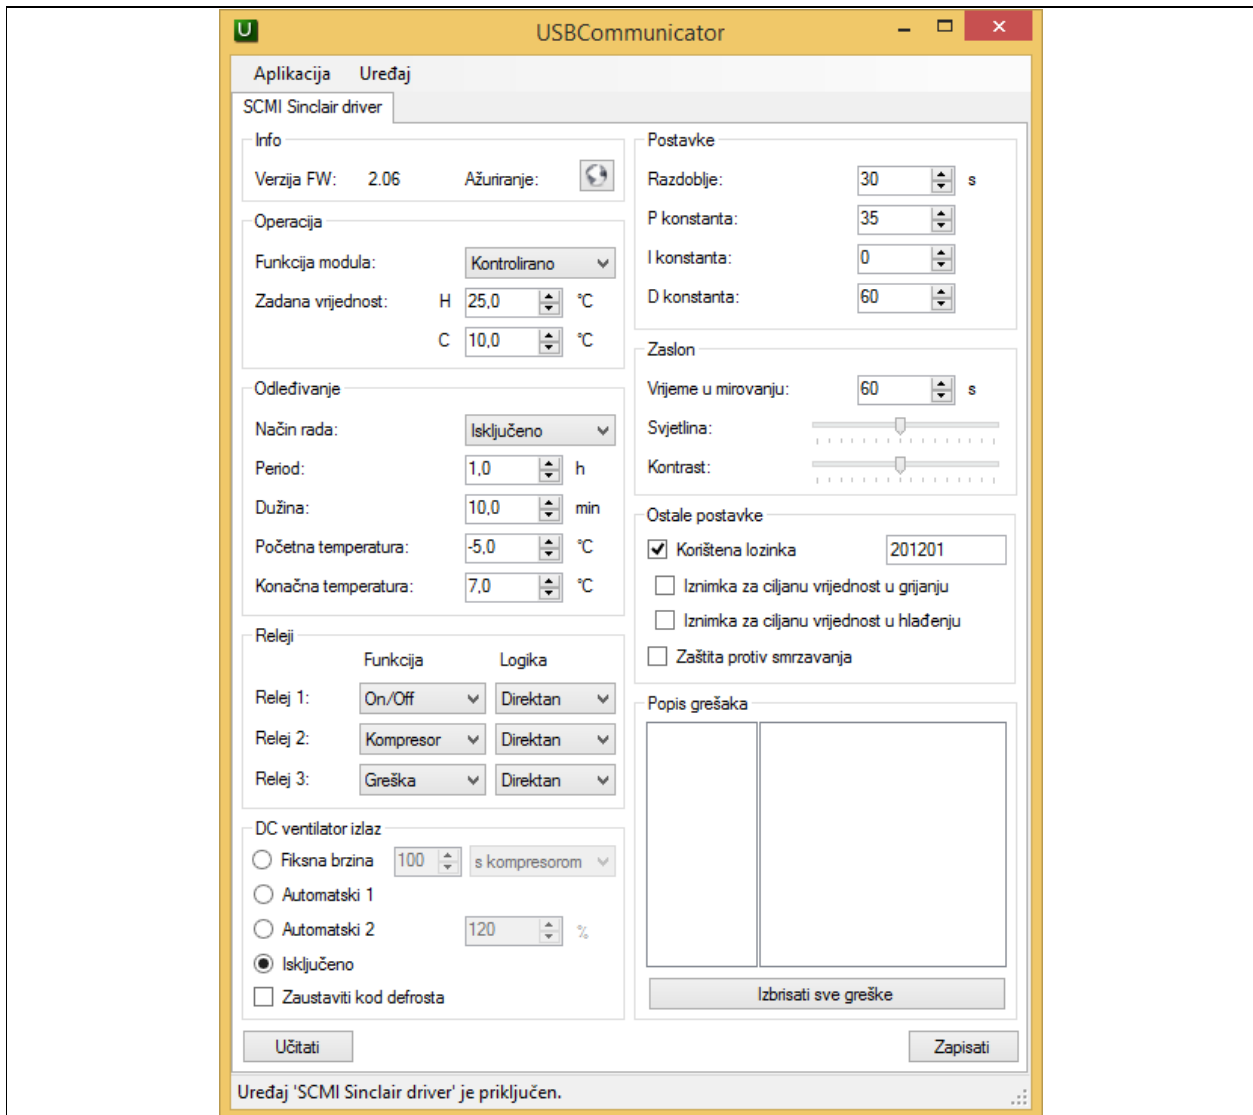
U USBCommunicator

Aplikacija Uređaj

SCMI Sinclair driver

Info
Verzija FW: 2.06 Ažuriranje:

Operacija
Funkcija modula: Kontrolirano
Zadana vrijednost: H 25,0 °C
C 10,0 °C

Odleđivanje
Način rada: Isključeno
Period: 1,0 h
Dužina: 10,0 min
Početna temperatura: -5,0 °C
Konačna temperatura: 7,0 °C

Releji
Funkcija Logika
Relej 1: On/Off Direktan
Relej 2: Kompresor Direktan
Relej 3: Greška Direktan

DC ventilator izlaz
Fiksna brzina 100 s kompresorom
Automatski 1
Automatski 2 120 %
Isključeno
Zaustaviti kod defrosta

Postavke
Razdoblje: 30 s
P konstanta: 35
I konstanta: 0
D konstanta: 60

Zaslon
Vrijeme u mirovanju: 60 s
Svjetlina:
Kontrast:

Ostale postavke
Korištena lozinka 201201
Iznimka za ciljanu vrijednost u grijanju
Iznimka za ciljanu vrijednost u hlađenju
Zaštita protiv smrzavanja

Popis grešaka
Izbrisati sve greške

Učitati Zapisati

Uređaj 'SCMI Sinclair driver' je priključen.